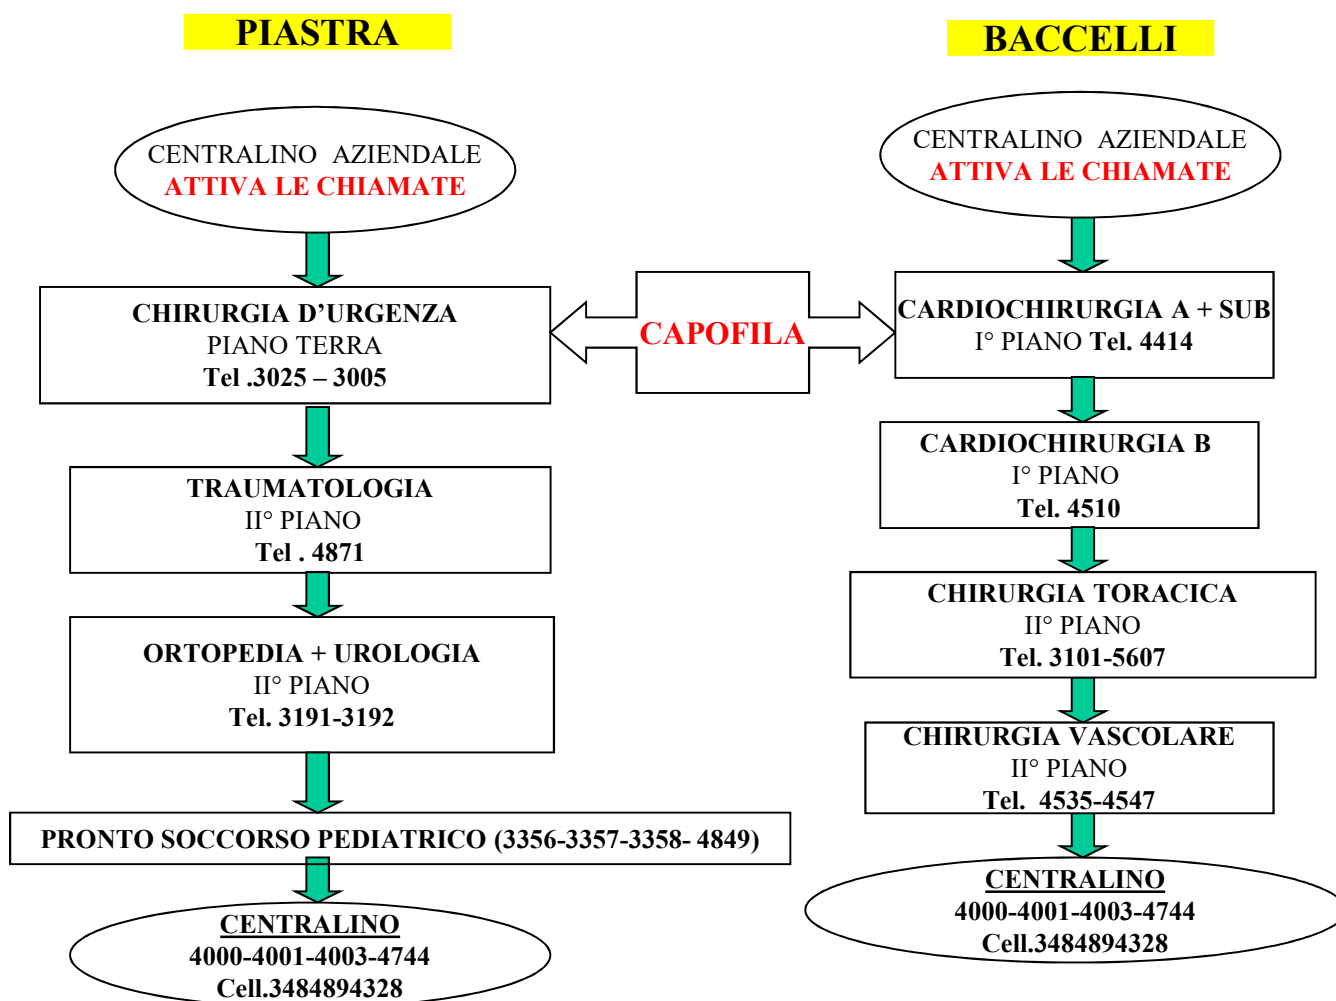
PIASTRA

CENTRALINO AZIENDALE
ATTIVA LE CHIAMATE

CHIRURGIA D'URGENZA
PIANO TERRA
Tel .3025 – 3005

TRAUMATOLOGIA
II° PIANO
Tel . 4871

ORTOPEDIA + UROLOGIA
II° PIANO
Tel. 3191-3192

PRONTO SOCCORSO PEDIATRICO (3356-3357-3358- 4849)

CENTRALINO
4000-4001-4003-4744
Cell.3484894328

CAPOFILA

BACCELLI

CENTRALINO AZIENDALE
ATTIVA LE CHIAMATE

CARDIOCHIRURGIA A + SUB
I° PIANO Tel. 4414

CARDIOCHIRURGIA B
I° PIANO
Tel. 4510

CHIRURGIA TORACICA
II° PIANO
Tel. 3101-5607

CHIRURGIA VASCOLARE
II° PIANO
Tel. 4535-4547

CENTRALINO
4000-4001-4003-4744
Cell.3484894328